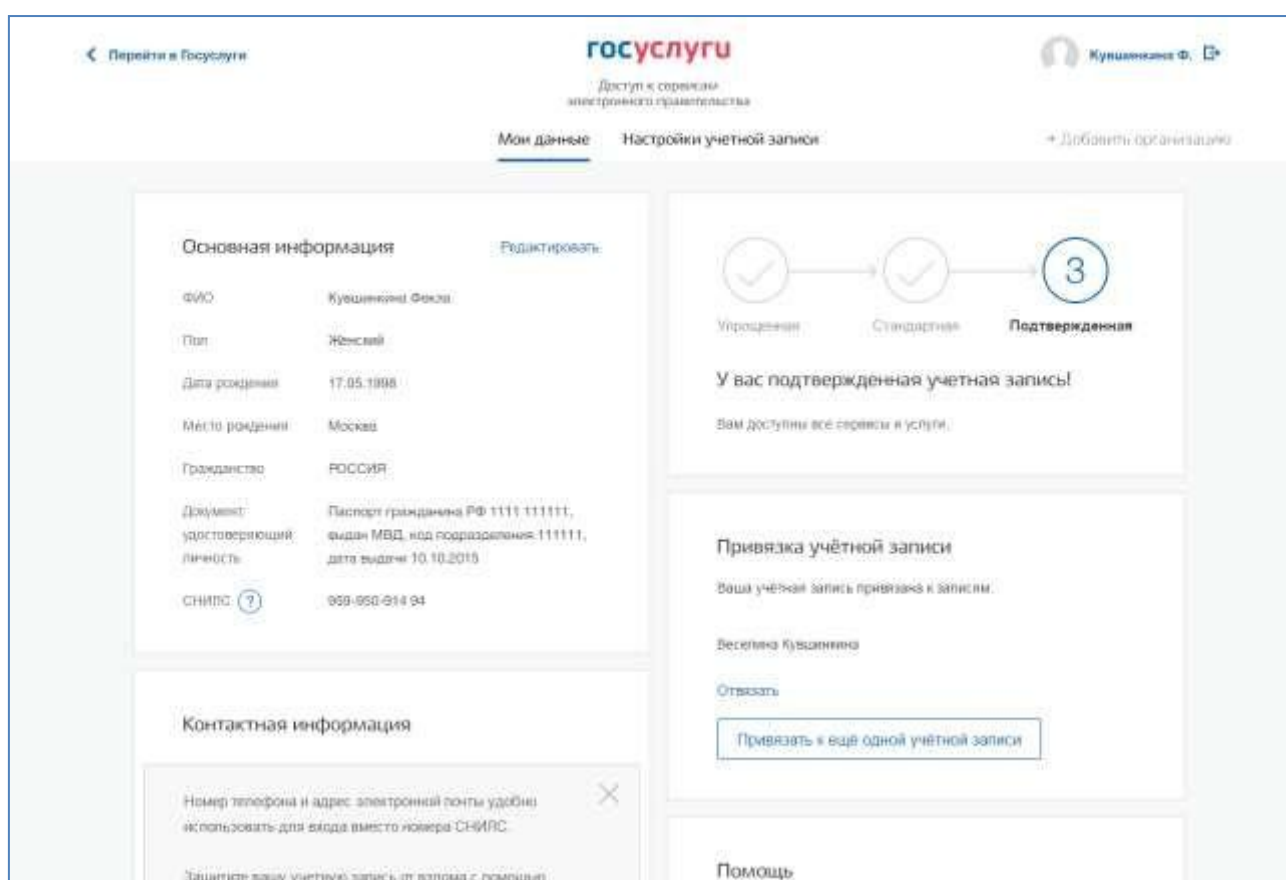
Перейти в Госуслуги

госуслуги

Доступ к сервисам электронного правительства

Кувшинкина Ф.

Мои данные

Настройки учетной записи

+ Добавить организацию

Основная информация

Редактировать

ФИО Кувшинкина Фекла

Пол Женский

Дата рождения 17.05.1998

Место рождения Москва

Гражданство РОССИЯ

Документ, удостоверяющий личность Паспорт гражданина РФ 1111 111111, выдан МВД, код подразделения 111111, дата выдачи 10.10.2015

СНИЛС ? 959-950-914 94

3

Упрощенная

Стандартная

Подтвержденная

У вас подтвержденная учетная запись!

Вам доступны все сервисы и услуги.

Привязка учётной записи

Ваша учётная запись привязана к записям.

Веселина Кувшинкина

Отвязать

Привязать к ещё одной учётной записи

Контактная информация

Номер телефона и адрес электронной почты удобно использовать для входа вместо номера СНИЛС.

Защитите вашу учетную запись от взлома с помощью

Помощь